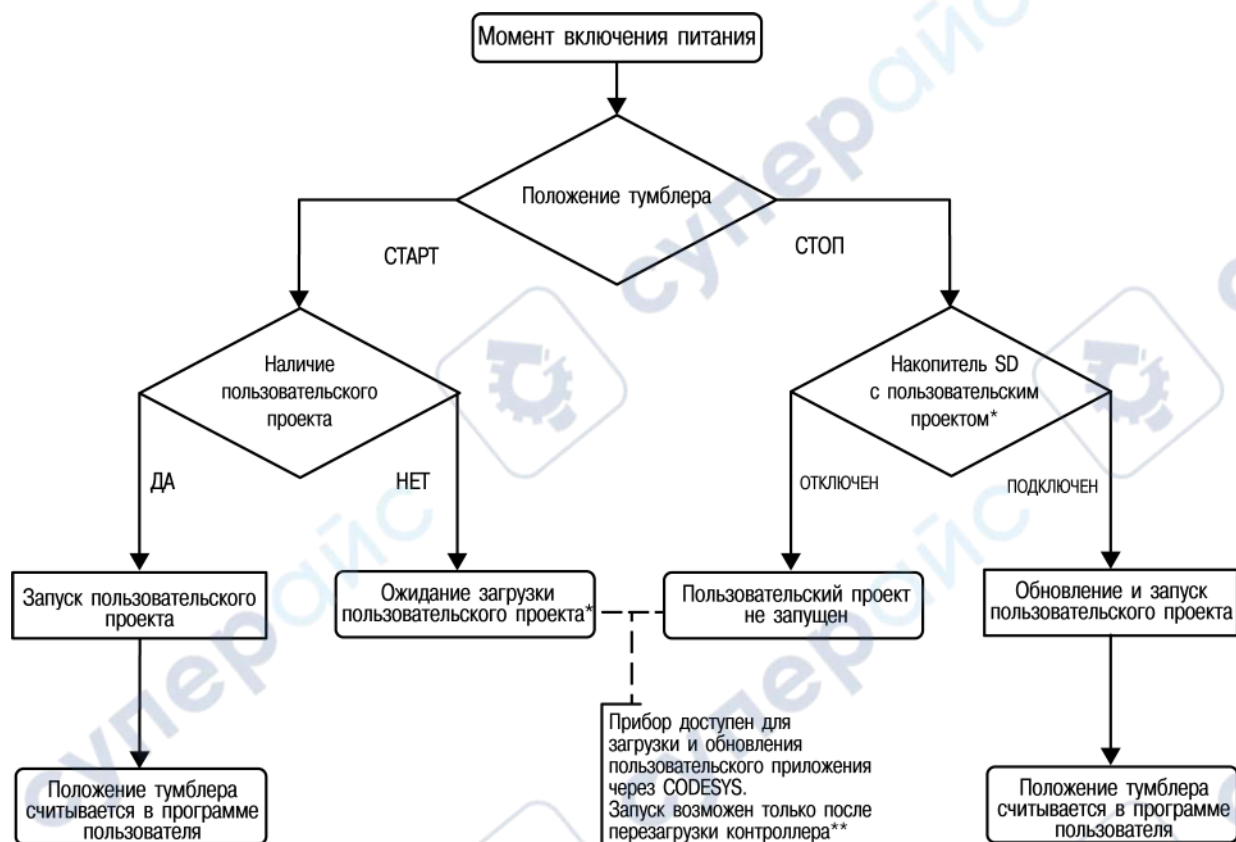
Момент включения питания

Положение тумблера

СТАРТ

СТОП

Наличие пользовательского проекта

ДА

НЕТ

Накопитель SD с пользовательским проектом*

ОТКЛЮЧЕН

ПОДКЛЮЧЕН

Запуск пользовательского проекта

Ожидание загрузки пользовательского проекта*

Пользовательский проект не запущен

Обновление и запуск пользовательского проекта

Прибор доступен для загрузки и обновления пользовательского приложения через CODESYS. Запуск возможен только после перезагрузки контроллера**

Положение тумблера считывается в программе пользователя

Положение тумблера считывается в программе пользователя

супероис